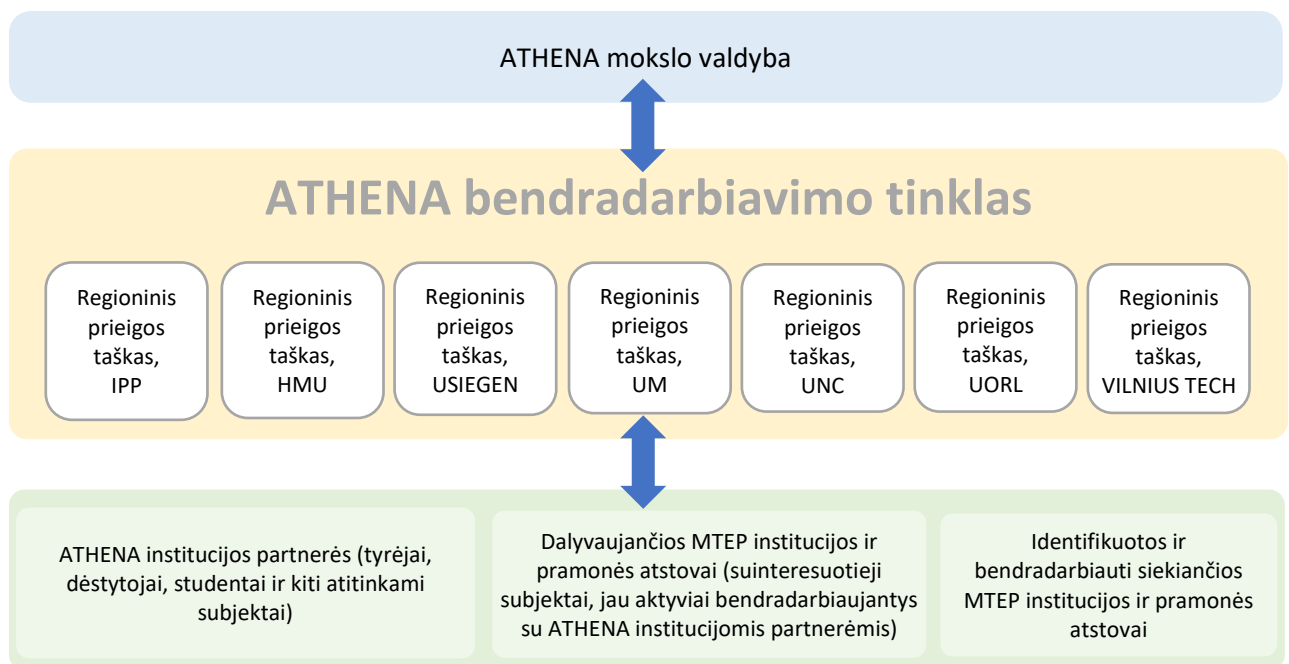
ATHENA mokslo valdyba

ATHENA bendradarbiavimo tinklas

Regioninis prieigos taškas, IPP

Regioninis prieigos taškas, HMU

Regioninis prieigos taškas, USIEGEN

Regioninis prieigos taškas, UM

Regioninis prieigos taškas, UNC

Regioninis prieigos taškas, UORL

Regioninis prieigos taškas, VILNIUS TECH

ATHENA institucijos partnerės (tyrėjai, dėstytojai, studentai ir kiti atitinkami subjektai)

Dalyvaujančios MTEP institucijos ir pramonės atstovai (suinteresuotieji subjektai, jau aktyviai bendradarbiaujantys su ATHENA institucijomis partnerėmis)

Identifikuotos ir bendradarbiauti siekiančios MTEP institucijos ir pramonės atstovai